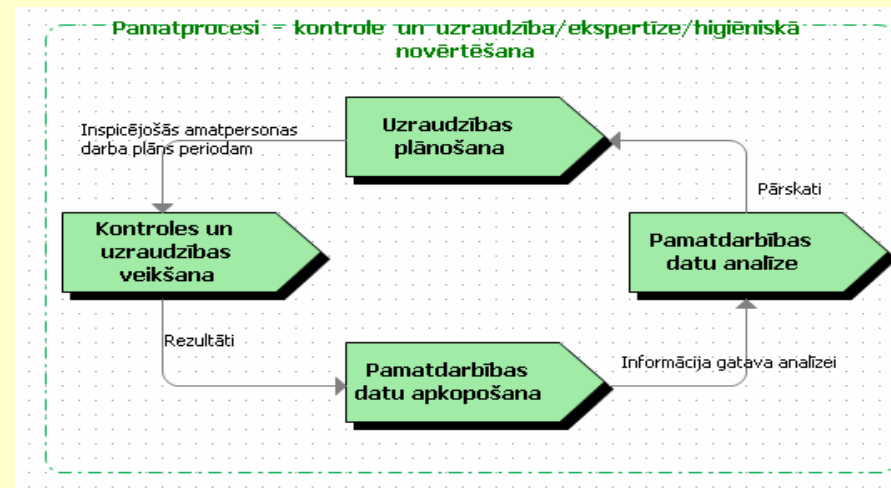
Pamatprocesi = kontrole un uzraudzība/ekspertīze/higiēniskā novērtēšana

Uzraudzības plānošana

Inspicējošās amatpersonas darba plāns periodam

Kontroles un uzraudzības veikšana

Pārskati

Pamatdarbības datu analīze

Rezultāti

Pamatdarbības datu apkopošana

Informācija gatava analīzei